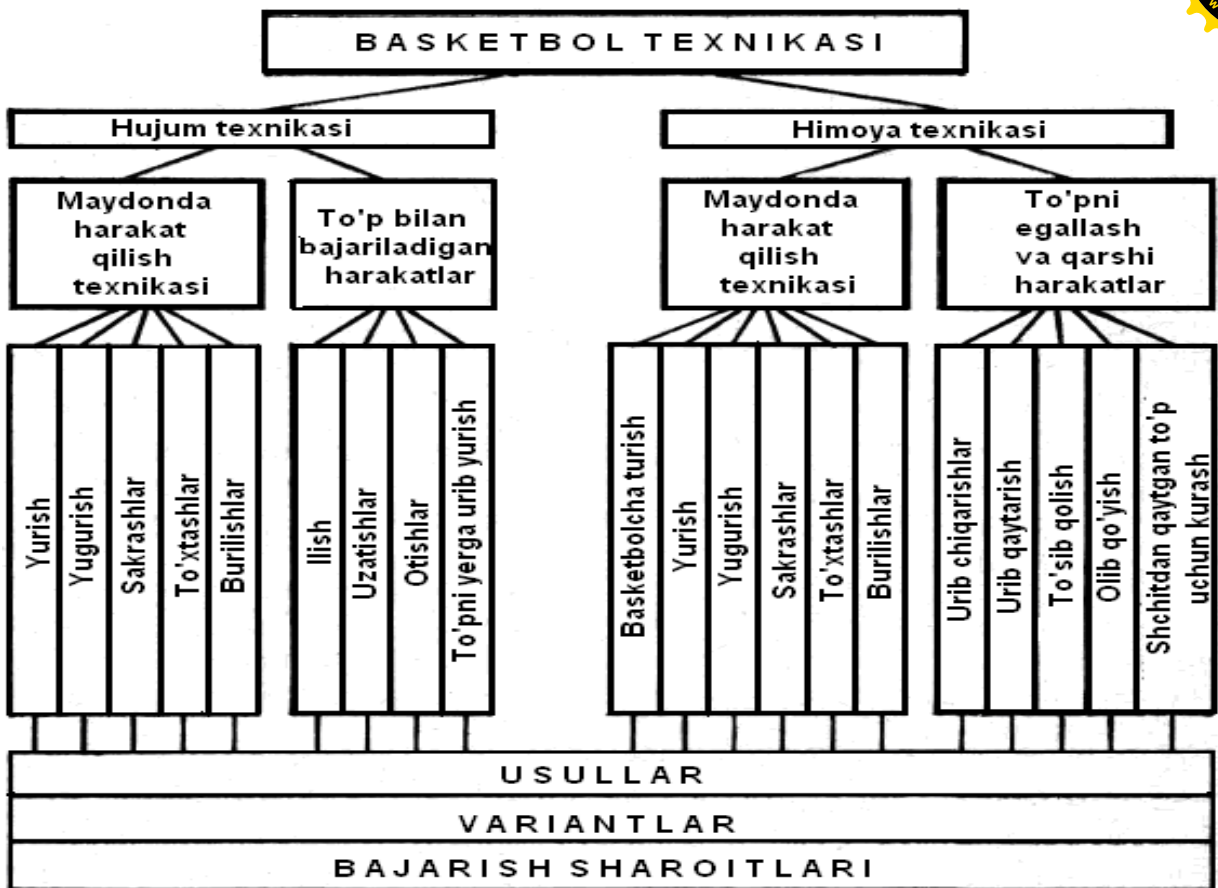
BASKETBOL TEXNIKASI

Hujum texnikasi

Maydonda harakat qilish texnikasi

Yurish
Yugurish
Sakrashlar
To'xtashlar
Burilishlar

To'p bilan bajariladigan harakatlar

Ilish
Uzatishlar
Otishlar
To'pni yerga urib yurish

Himoya texnikasi

Maydonda harakat qilish texnikasi

Basketbolcha turish
Yurish
Yugurish
Sakrashlar
To'xtashlar
Burilishlar

To'pni egallash va qarshi harakatlar

Urib chiqarishlar
Urib qaytarish
To'sib qolish
Olib qo'yish
Shchitdan qaytgan to'p uchun kurash

USULLAR

VARIANTLAR

BAJARISH SHAROITLARI